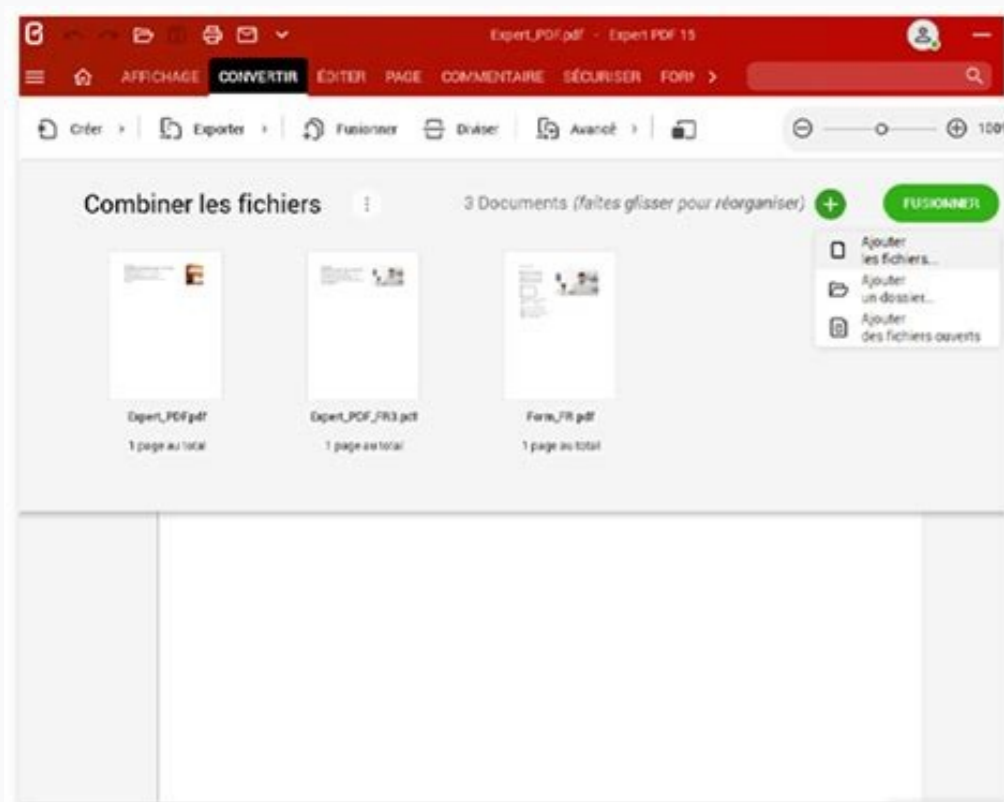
Expert_PDF.pdf - Expert PDF 15

AFFICHAGE CONVERTIR ÉDITER PAGE COMMENTAIRE SÉCURISER FORM >

Créer › Exporter › Fusionner Diviser Avancé ›

100%

Combiner les fichiers

3 Documents *(faites glisser pour réorganiser)*

FUSIONNER

Ajouter les fichiers...
Ajouter un dossier...
Ajouter des fichiers ouverts

Expert_PDF.pdf
1 page au total

Expert_PDF_FR3.pdf
1 page au total

Form_FR.pdf
1 page au total